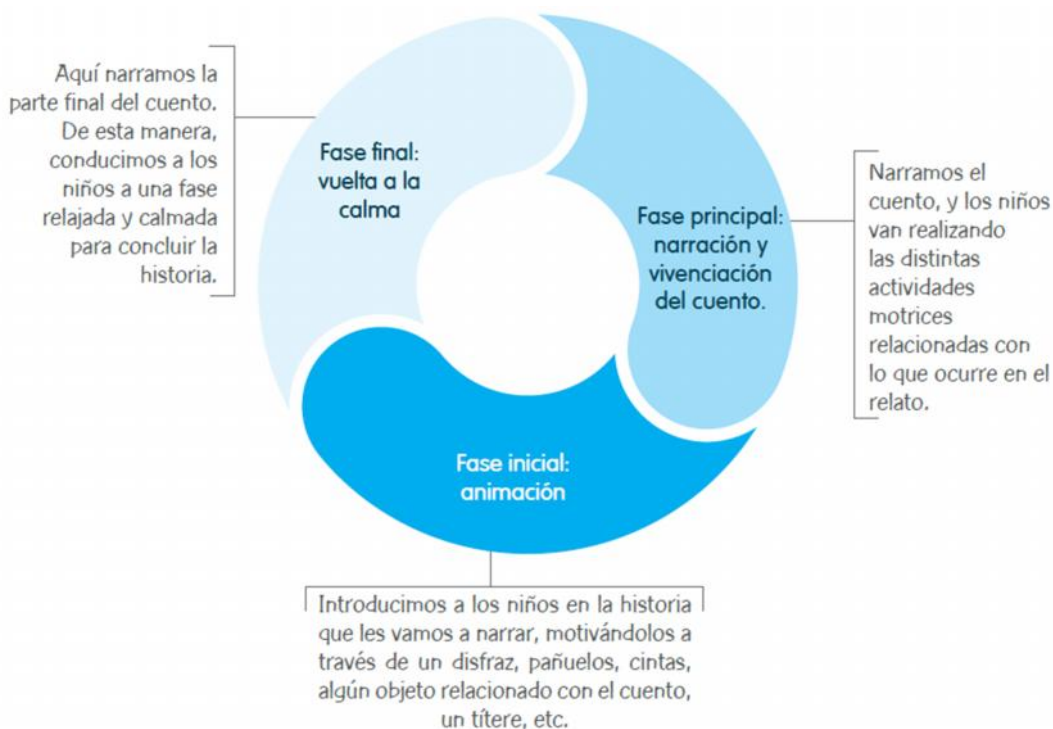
Aquí narramos la parte final del cuento. De esta manera, conducimos a los niños a una fase relajada y calmada para concluir la historia.

Fase final: vuelta a la calma

Fase principal: narración y vivenciación del cuento.

Narramos el cuento, y los niños van realizando las distintas actividades motrices relacionadas con lo que ocurre en el relato.

Fase inicial: animación

Introducimos a los niños en la historia que les vamos a narrar, motivándolos a través de un disfraz, pañuelos, cintas, algún objeto relacionado con el cuento, un títere, etc.